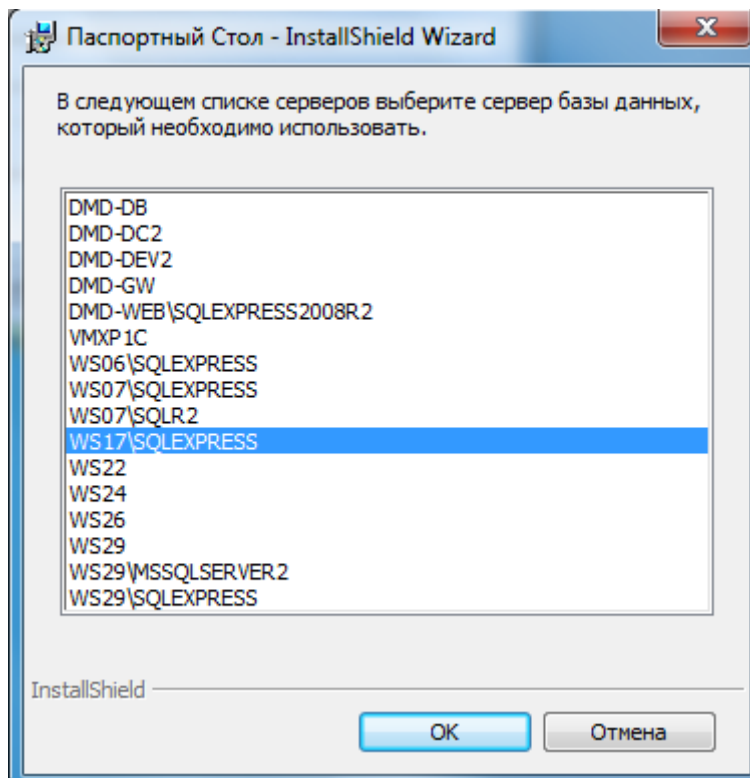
Паспортный Стол - InstallShield Wizard

x

В следующем списке серверов выберите сервер базы данных, который необходимо использовать.

DMD-DB
DMD-DC2
DMD-DEV2
DMD-GW
DMD-WEB\SQLEXPRESS2008R2
VMXP1C
WS06\SQLEXPRESS
WS07\SQLEXPRESS
WS07\SQLR2
WS17\SQLEXPRESS
WS22
WS24
WS26
WS29
WS29\MSSQLSERVER2
WS29\SQLEXPRESS

InstallShield

OK

Отмена